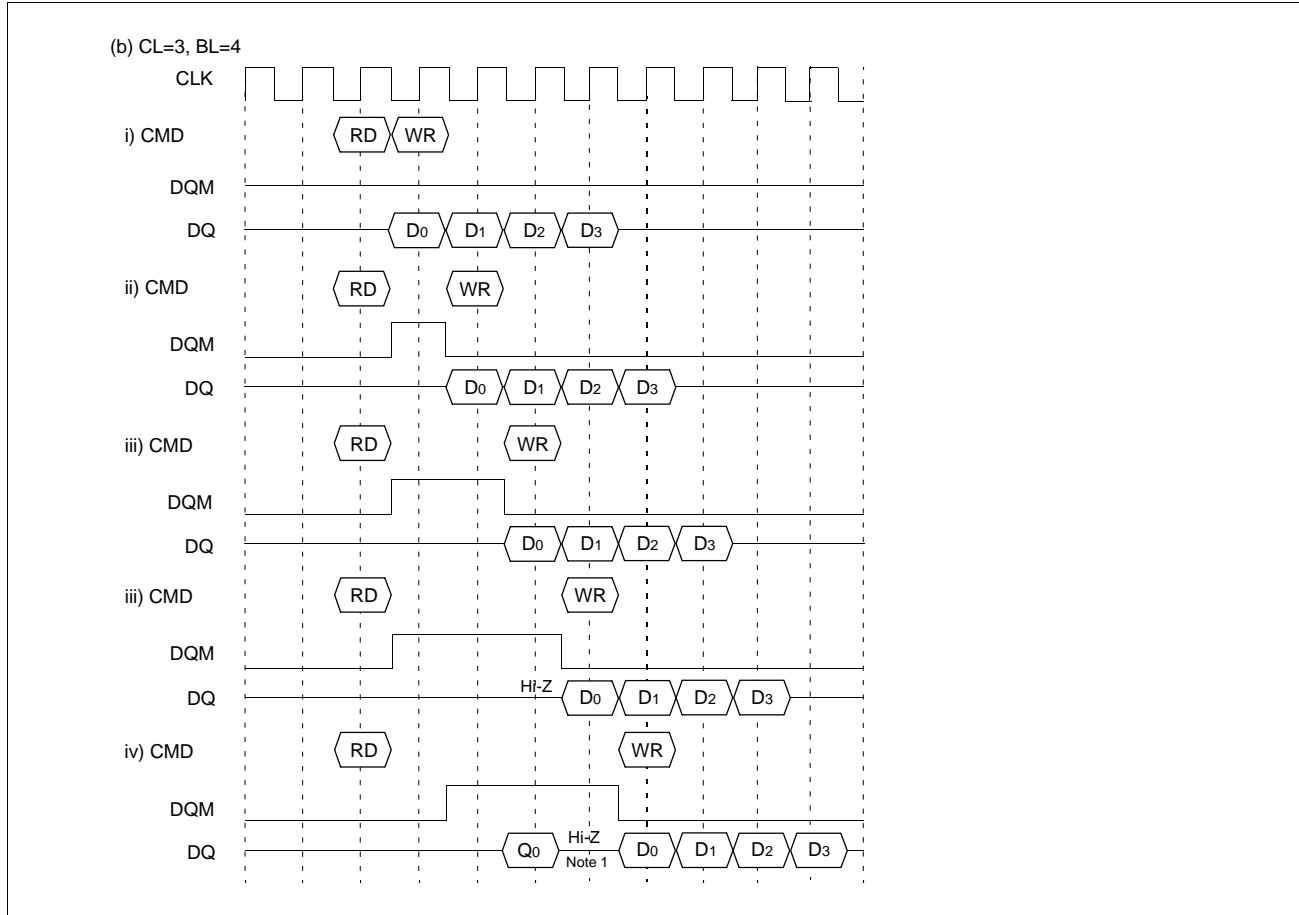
(b) CL=3, BL=4

CLK

i) CMD RD WR

DQM

DQ $D_0$ $D_1$ $D_2$ $D_3$

ii) CMD RD WR

DQM

DQ $D_0$ $D_1$ $D_2$ $D_3$

iii) CMD RD WR

DQM

DQ $D_0$ $D_1$ $D_2$ $D_3$

iii) CMD RD WR

DQM

DQ Hi-Z $D_0$ $D_1$ $D_2$ $D_3$

iv) CMD RD WR

DQM

DQ $Q_0$ Hi-Z Note 1 $D_0$ $D_1$ $D_2$ $D_3$